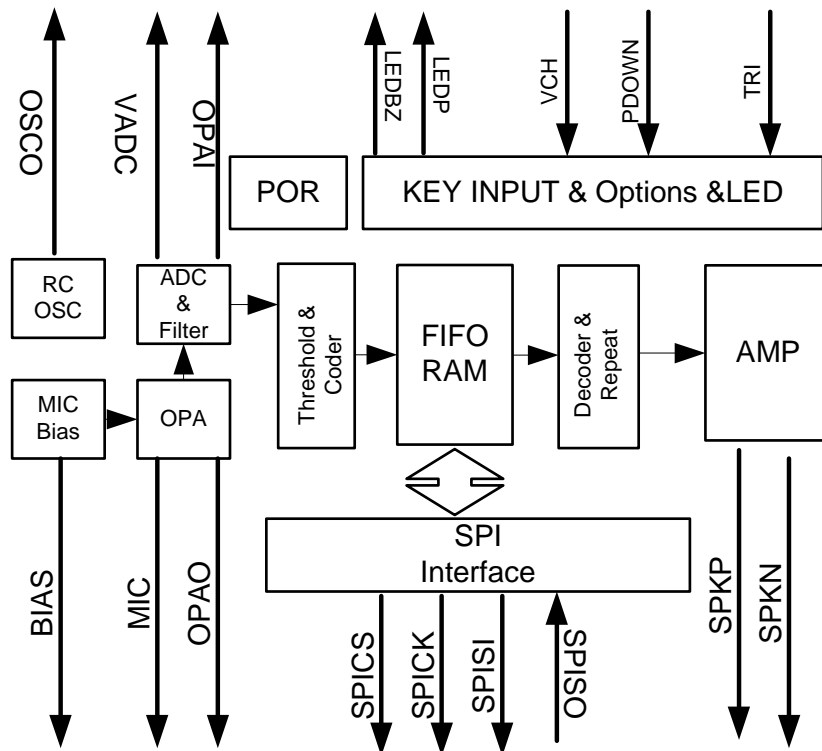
OSCO
VADC
OPAI
LEDBZ
LEDP
VCH
PDOWN
TRI
POR
KEY INPUT & Options &LED
RC OSC
ADC & Filter
Threshold & Coder
FIFO RAM
Decoder & Repeat
AMP
MIC Bias
OPA
SPI Interface
BIAS
MIC
OPAO
SPICS
SPICK
SPISI
SPISO
SPKP
SPKN